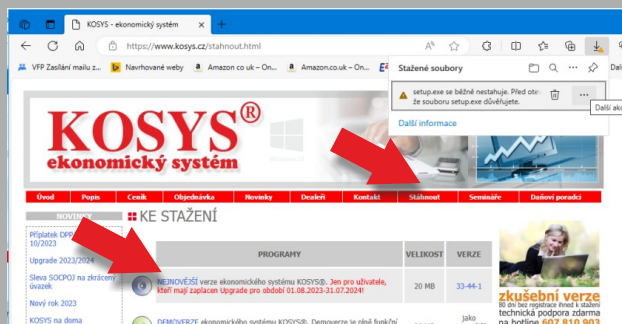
KOSYS - ekonomický systém
https://www.kosys.cz/stahnout.html
VFP Zaslání mailu z... Navrhované weby Amazon co uk – On... Amazon.co.uk – On...
Stažené soubory
setup.exe se běžně nestahuje. Před ote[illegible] že souboru setup.exe důvěřujete.
Další informace
Další ak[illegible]
KOSYS®
ekonomický systém
Úvod Popis Ceník Objednávka Novinky Dealeři Kontakt Stáhnout Semináře Daňové poradci
NOVINKY
Příplatek DPP 10/2023
Upgrade 2023/2024
Sleva SOCPOJ na zkrácený úvazek
Nový rok 2023
KOSYS na doma
KE STAŽENÍ
| PROGRAMY | VELIKOST | VERZE |
|---|---|---|
| NEJNOVĚJŠÍ verze ekonomického systému KOSYS®. Jen pro uživatele, kteří mají zaplacen Upgrade pro období 01.08.2023-31.07.2024! | 20 MB | 33-44-1 |
| DEMOVERZE ekonomického systému KOSYS®. Demoverze je plně funkční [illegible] | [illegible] | Jako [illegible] |
zkušební verze
80 dní bez registrace ihned k stažení
technická podpora zdarma
na hotline 607 810 903